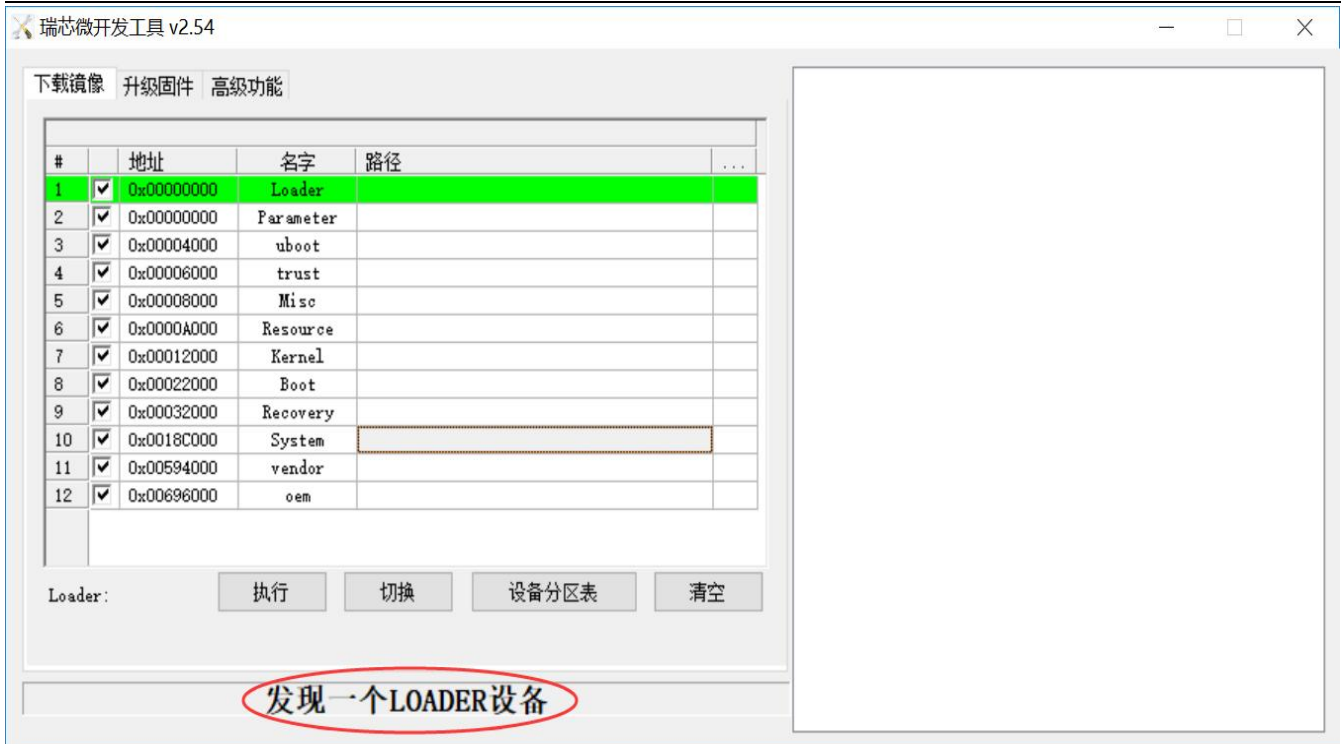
瑞芯微开发工具 v2.54

下载镜像 升级固件 高级功能

| # | | 地址 | 名字 | 路径 | ... |
|---|---|---|---|---|---|
| 1 | ☑ | 0x00000000 | Loader | | |
| 2 | ☑ | 0x00000000 | Parameter | | |
| 3 | ☑ | 0x00004000 | uboot | | |
| 4 | ☑ | 0x00006000 | trust | | |
| 5 | ☑ | 0x00008000 | Misc | | |
| 6 | ☑ | 0x0000A000 | Resource | | |
| 7 | ☑ | 0x00012000 | Kernel | | |
| 8 | ☑ | 0x00022000 | Boot | | |
| 9 | ☑ | 0x00032000 | Recovery | | |
| 10 | ☑ | 0x0018C000 | System | | |
| 11 | ☑ | 0x00594000 | vendor | | |
| 12 | ☑ | 0x00696000 | oem | | |

Loader:

执行 切换 设备分区表 清空

发现一个LOADER设备